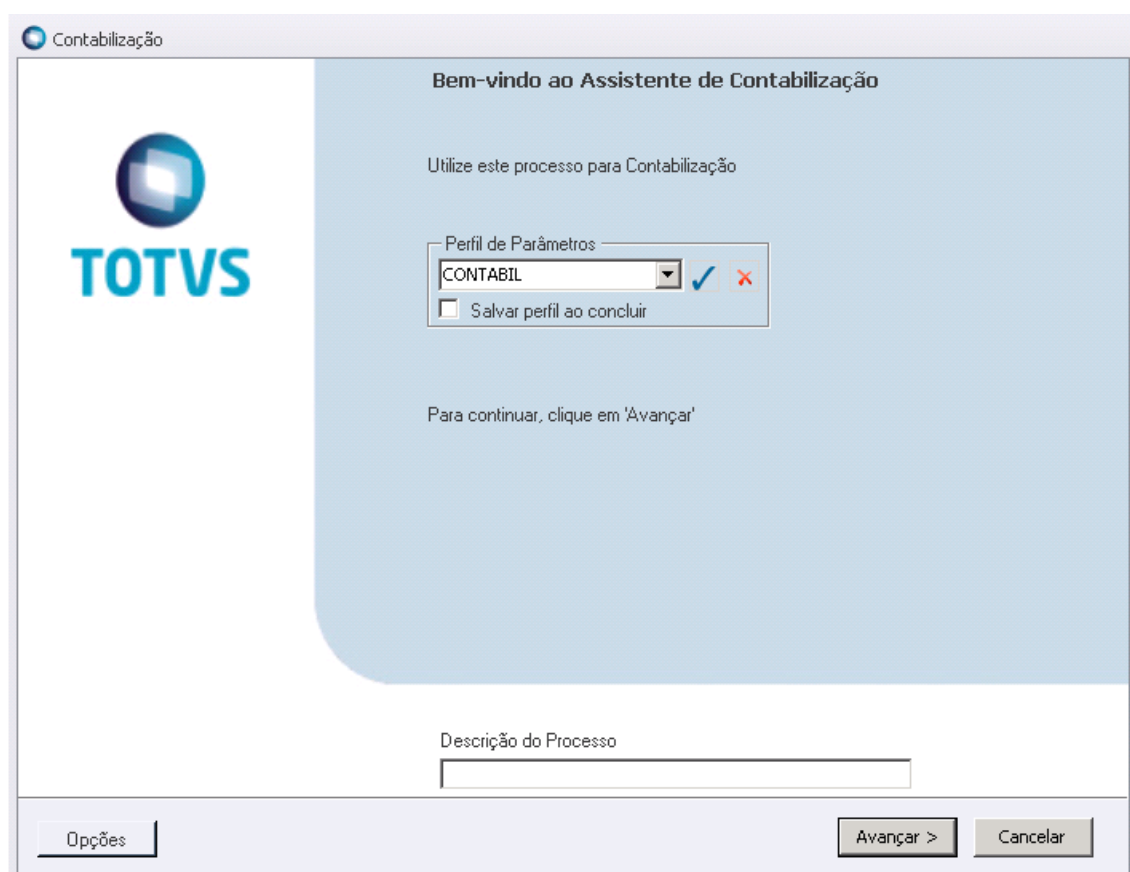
Contabilização

TOTVS

Bem-vindo ao Assistente de Contabilização

Utilize este processo para Contabilização

Perfil de Parâmetros

CONTABIL

Salvar perfil ao concluir

Para continuar, clique em 'Avançar'

Descrição do Processo

Opções

Avançar >

Cancelar